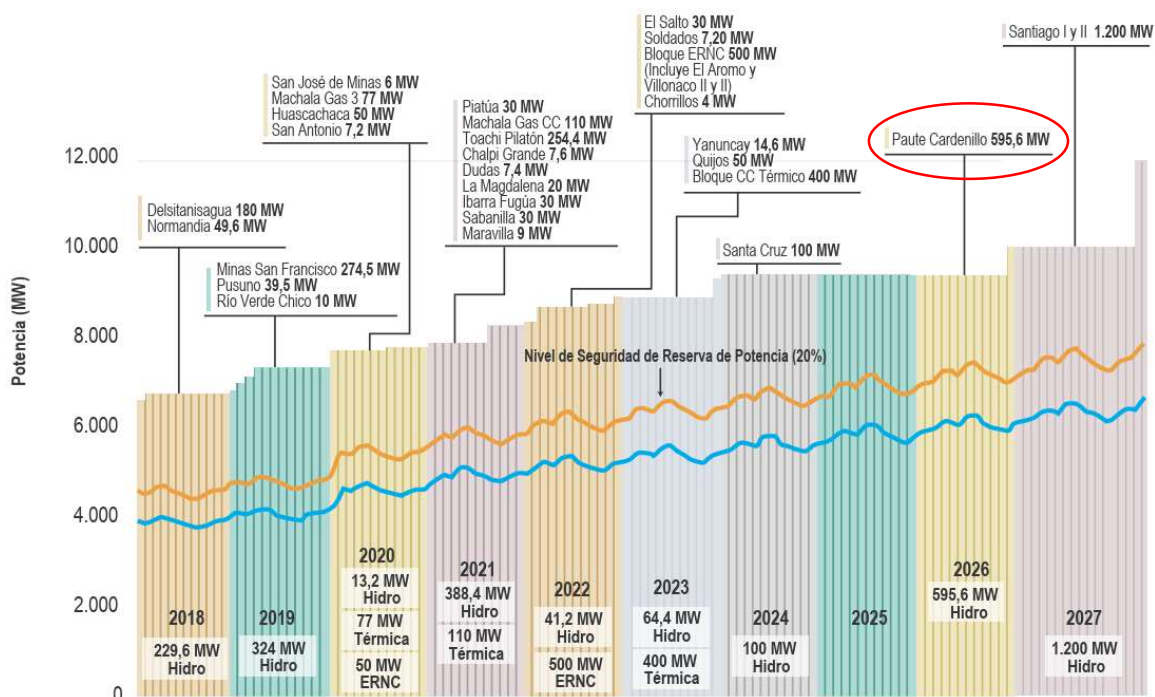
El Salto 30 MW
Soldados 7,20 MW
Bloque ERNC 500 MW (Incluye El Aromo y Villonaco II y II)
Chorrillos 4 MW

Santiago I y II 1.200 MW

San José de Minas 6 MW
Machala Gas 3 77 MW
Huascachaca 50 MW
San Antonio 7,2 MW

Piatúa 30 MW
Machala Gas CC 110 MW
Toachi Pilatón 254,4 MW
Chalpi Grande 7,6 MW
Dudas 7,4 MW
La Magdalena 20 MW
Ibarra Fugúa 30 MW
Sabanilla 30 MW
Maravilla 9 MW

Yanuncay 14,6 MW
Quijos 50 MW
Bloque CC Térmico 400 MW

Paute Cardenillo 595,6 MW

Delsitanisagua 180 MW
Normandia 49,6 MW

Minas San Francisco 274,5 MW
Pusuno 39,5 MW
Río Verde Chico 10 MW

Santa Cruz 100 MW

Nivel de Seguridad de Reserva de Potencia (20%)

Potencia (MW)

12.000
10.000
8.000
6.000
4.000
2.000
0

2018
229,6 MW Hidro

2019
324 MW Hidro

2020
13,2 MW Hidro
77 MW Térmica
50 MW ERNC

2021
388,4 MW Hidro
110 MW Térmica

2022
41,2 MW Hidro
500 MW ERNC

2023
64,4 MW Hidro
400 MW Térmica

2024
100 MW Hidro

2025

2026
595,6 MW Hidro

2027
1.200 MW Hidro